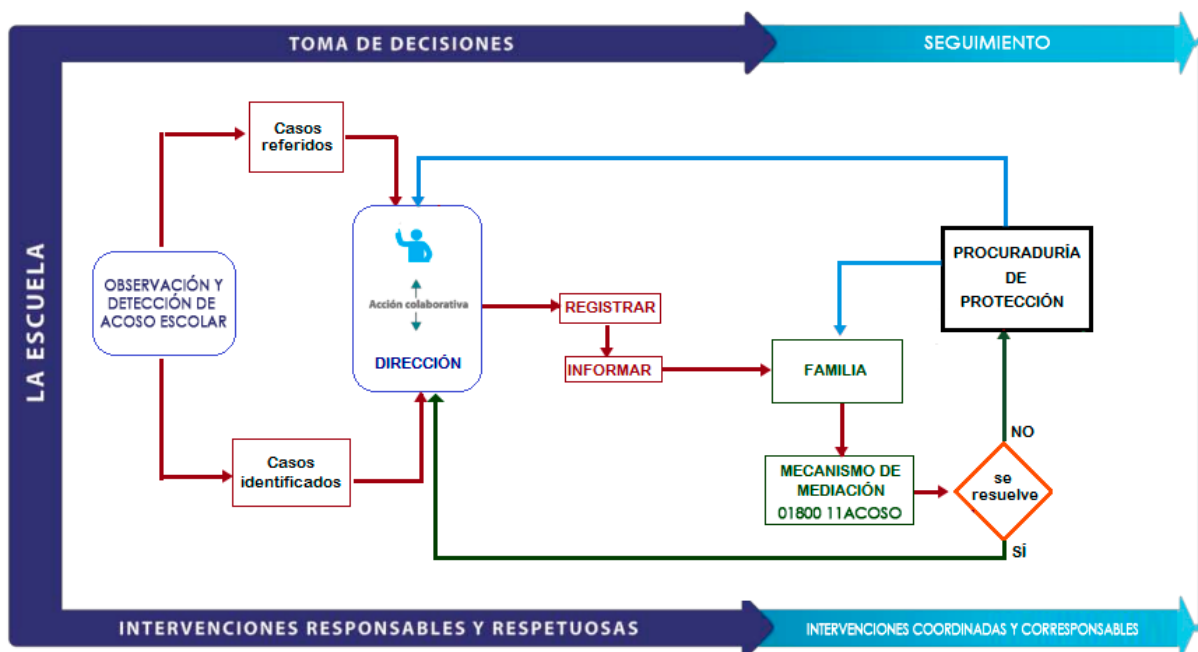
TOMA DE DECISIONES

SEGUIMIENTO

LA ESCUELA

Casos referidos

OBSERVACIÓN Y DETECCIÓN DE ACOSO ESCOLAR

Acción colaborativa

DIRECCIÓN

REGISTRAR

INFORMAR

PROCURADURÍA DE PROTECCIÓN

FAMILIA

Casos identificados

MECANISMO DE MEDIACIÓN 01800 11ACOSO

NO

se resuelve

SÍ

INTERVENCIONES RESPONSABLES Y RESPETUOSAS

INTERVENCIONES COORDINADAS Y CORRESPONSABLES